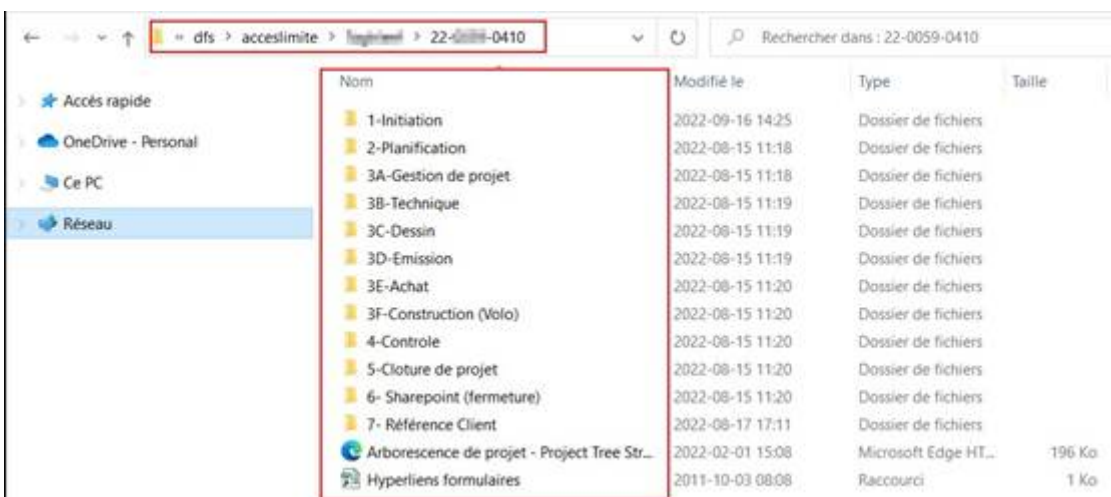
« dfs > acceslimite > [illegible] > 22-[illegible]-0410

Rechercher dans : 22-0059-0410

Accès rapide
OneDrive - Personal
Ce PC
Réseau

| Nom | Modifié le | Type | Taille |
|---|---|---|---|
| 1-Initiation | 2022-09-16 14:25 | Dossier de fichiers | |
| 2-Planification | 2022-08-15 11:18 | Dossier de fichiers | |
| 3A-Gestion de projet | 2022-08-15 11:18 | Dossier de fichiers | |
| 3B-Technique | 2022-08-15 11:19 | Dossier de fichiers | |
| 3C-Dessin | 2022-08-15 11:19 | Dossier de fichiers | |
| 3D-Emission | 2022-08-15 11:19 | Dossier de fichiers | |
| 3E-Achat | 2022-08-15 11:20 | Dossier de fichiers | |
| 3F-Construction (Volo) | 2022-08-15 11:20 | Dossier de fichiers | |
| 4-Controle | 2022-08-15 11:20 | Dossier de fichiers | |
| 5-Cloture de projet | 2022-08-15 11:20 | Dossier de fichiers | |
| 6- Sharepoint (fermeture) | 2022-08-15 11:20 | Dossier de fichiers | |
| 7- Référence Client | 2022-08-17 17:11 | Dossier de fichiers | |
| Arborescence de projet - Project Tree Str... | 2022-02-01 15:08 | Microsoft Edge HT... | 196 Ko |
| Hyperliens formulaires | 2011-10-03 08:08 | Raccourci | 1 Ko |